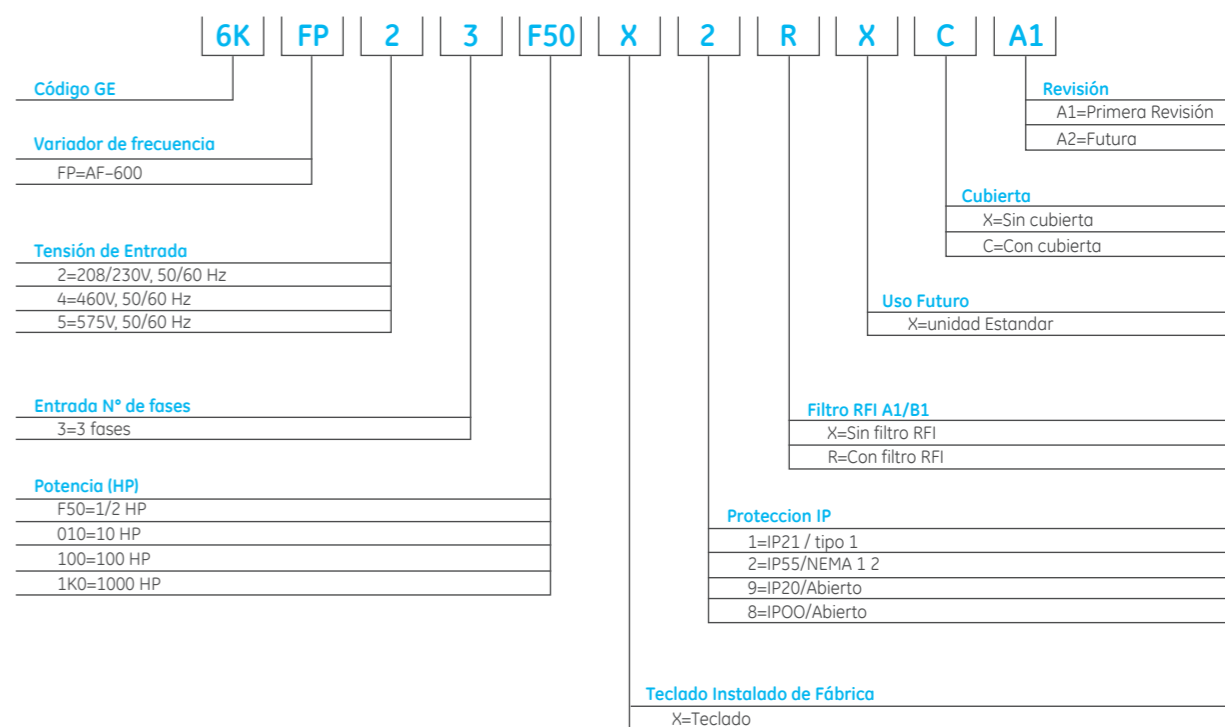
6K FP 2 3 F50 X 2 R X C A1

Código GE

Variador de frecuencia
FP=AF–600

Tensión de Entrada
2=208/230V, 50/60 Hz
4=460V, 50/60 Hz
5=575V, 50/60 Hz

Entrada N° de fases
3=3 fases

Potencia (HP)
F50=1/2 HP
010=10 HP
100=100 HP
1K0=1000 HP

Revisión
A1=Primera Revisión
A2=Futura

Cubierta
X=Sin cubierta
C=Con cubierta

Uso Futuro
X=unidad Estandar

Filtro RFI A1/B1
X=Sin filtro RFI
R=Con filtro RFI

Proteccion IP
1=IP21 / tipo 1
2=IP55/NEMA 1 2
9=IP20/Abierto
8=IPOO/Abierto

Teclado Instalado de Fábrica
X=Teclado